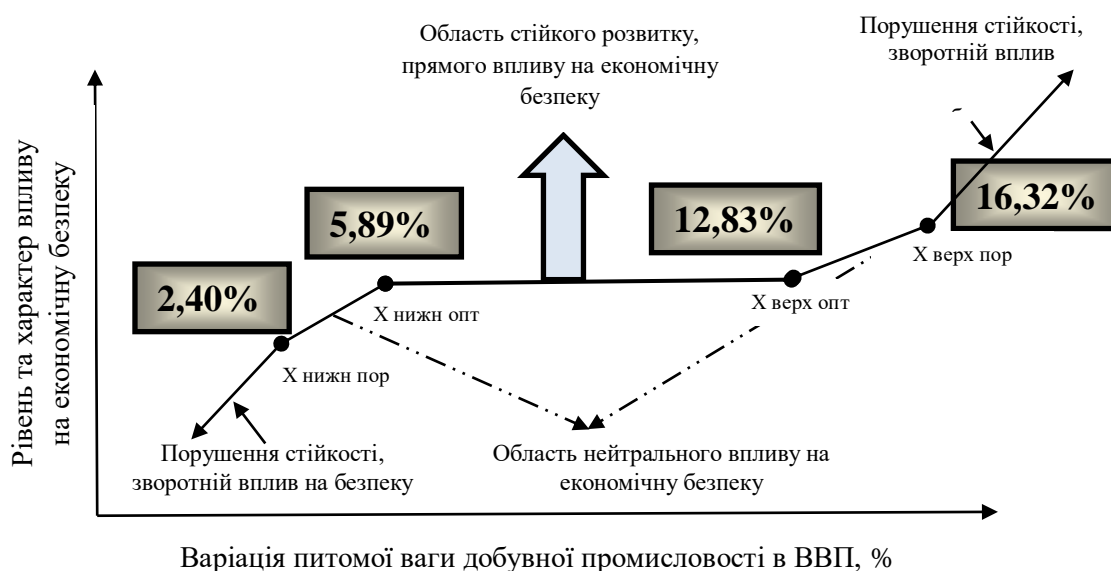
Рівень та характер впливу на економічну безпеку

Область стійкого розвитку, прямого впливу на економічну безпеку

Порушення стійкості, зворотній вплив

5,89%

12,83%

16,32%

2,40%

Х нижн опт

Х верх опт

Х верх пор

Х нижн пор

Порушення стійкості, зворотній вплив на безпеку

Область нейтрального впливу на економічну безпеку

Варіація питомої ваги добувної промисловості в ВВП, %